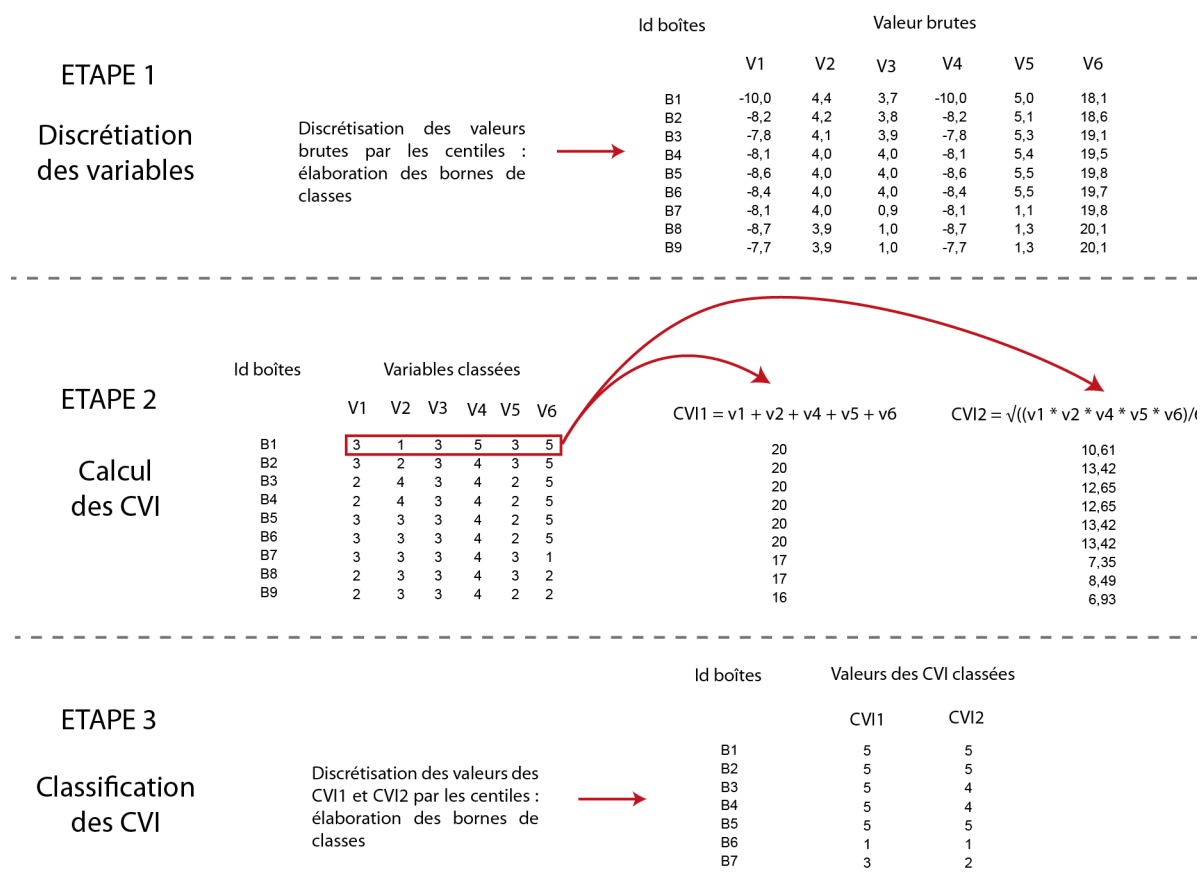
ETAPE 1

Discrétiation des variables

Discrétisation des valeurs brutes par les centiles : élaboration des bornes de classes

| Id boîtes | V1 | V2 | V3 | V4 | V5 | V6 |
|---|---|---|---|---|---|---|
| B1 | -10,0 | 4,4 | 3,7 | -10,0 | 5,0 | 18,1 |
| B2 | -8,2 | 4,2 | 3,8 | -8,2 | 5,1 | 18,6 |
| B3 | -7,8 | 4,1 | 3,9 | -7,8 | 5,3 | 19,1 |
| B4 | -8,1 | 4,0 | 4,0 | -8,1 | 5,4 | 19,5 |
| B5 | -8,6 | 4,0 | 4,0 | -8,6 | 5,5 | 19,8 |
| B6 | -8,4 | 4,0 | 4,0 | -8,4 | 5,5 | 19,7 |
| B7 | -8,1 | 4,0 | 0,9 | -8,1 | 1,1 | 19,8 |
| B8 | -8,7 | 3,9 | 1,0 | -8,7 | 1,3 | 20,1 |
| B9 | -7,7 | 3,9 | 1,0 | -7,7 | 1,3 | 20,1 |

Valeur brutes

ETAPE 2

Calcul des CVI

Variables classées

| Id boîtes | V1 | V2 | V3 | V4 | V5 | V6 |
|---|---|---|---|---|---|---|
| B1 | 3 | 1 | 3 | 5 | 3 | 5 |
| B2 | 3 | 2 | 3 | 4 | 3 | 5 |
| B3 | 2 | 4 | 3 | 4 | 2 | 5 |
| B4 | 2 | 4 | 3 | 4 | 2 | 5 |
| B5 | 3 | 3 | 3 | 4 | 2 | 5 |
| B6 | 3 | 3 | 3 | 4 | 2 | 5 |
| B7 | 3 | 3 | 3 | 4 | 3 | 1 |
| B8 | 2 | 3 | 3 | 4 | 3 | 2 |
| B9 | 2 | 3 | 3 | 4 | 2 | 2 |

| CVI1 = v1 + v2 + v4 + v5 + v6 | CVI2 = √((v1 * v2 * v4 * v5 * v6)/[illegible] |
|---|---|
| 20 | 10,61 |
| 20 | 13,42 |
| 20 | 12,65 |
| 20 | 12,65 |
| 20 | 13,42 |
| 20 | 13,42 |
| 17 | 7,35 |
| 17 | 8,49 |
| 16 | 6,93 |

ETAPE 3

Classification des CVI

Discrétisation des valeurs des CVI1 et CVI2 par les centiles : élaboration des bornes de classes

Valeurs des CVI classées

| Id boîtes | CVI1 | CVI2 |
|---|---|---|
| B1 | 5 | 5 |
| B2 | 5 | 5 |
| B3 | 5 | 4 |
| B4 | 5 | 4 |
| B5 | 5 | 5 |
| B6 | 1 | 1 |
| B7 | 3 | 2 |